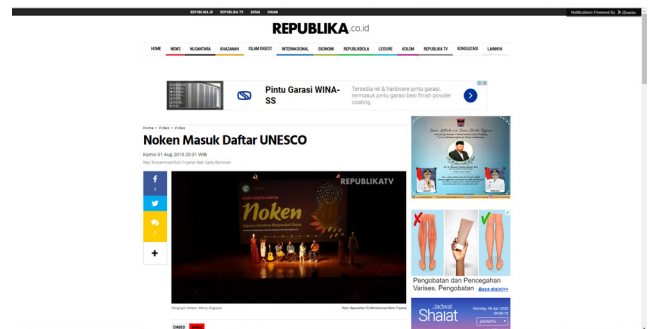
REPUBLIKA.ID REPUBLIKA TV GERAI IHRAM

Notifications Powered By iZooto

REPUBLIKA.co.id

HOME NEWS NUSANTARA KHAZANAH ISLAM DIGEST INTERNASIONAL EKONOMI REPUBLIKBOLA LEISURE KOLOM REPUBLIKA TV KONSULTASI LAINNYA

Pintu Garasi WINA-SS

Tersedia rel & hardware pintu garasi, termasuk pintu garasi besi finish powder coating.

Home > Video > Video

Noken Masuk Daftar UNESCO

Kamis 01 Aug 2019 20:31 WIB

Rep: Muhammad Rizki Triyana/ Red: Satya Festiani

REPUBLIKATV

Noken

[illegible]

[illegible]

Pengobatan dan Pencegahan Varises. Pengobatan Baca di sini

Jadwal Shalat

JAKARTA